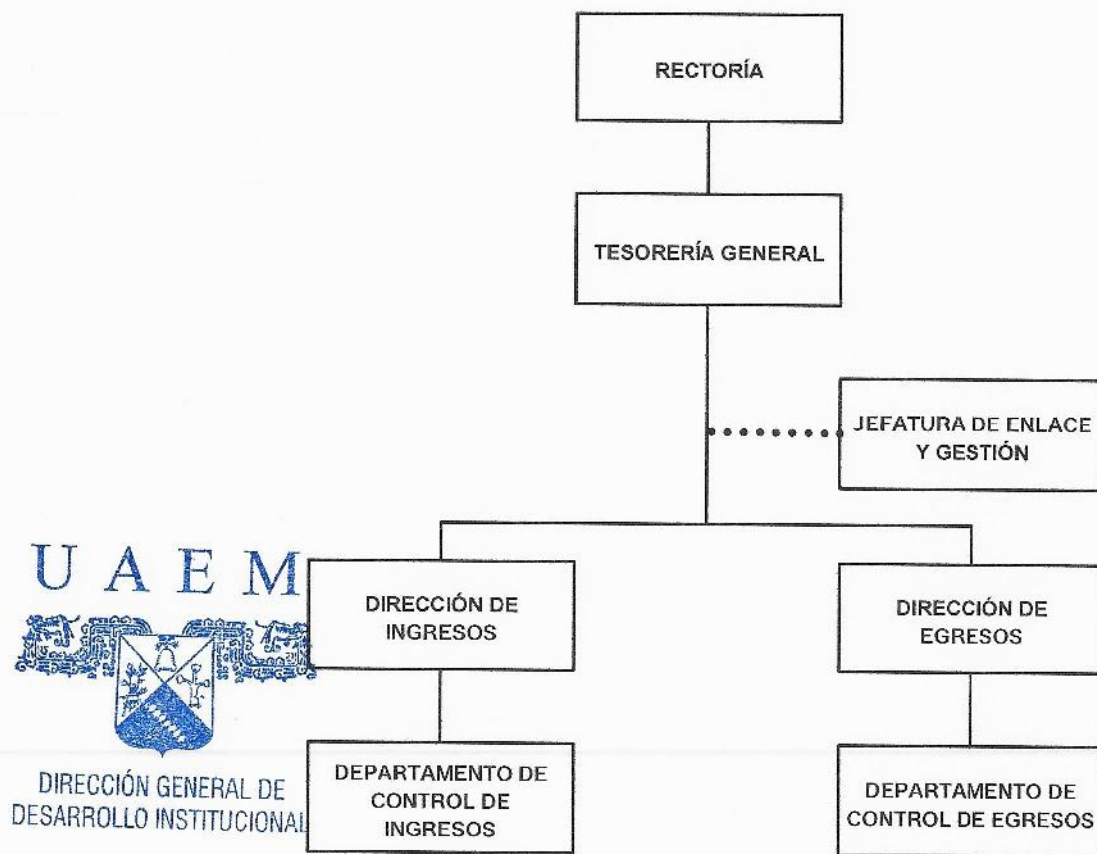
RECTORÍA

TESORERÍA GENERAL

JEFATURA DE ENLACE Y GESTIÓN

UAEM

DIRECCIÓN GENERAL DE DESARROLLO INSTITUCIONAL

DIRECCIÓN DE INGRESOS

DIRECCIÓN DE EGRESOS

DEPARTAMENTO DE CONTROL DE INGRESOS

DEPARTAMENTO DE CONTROL DE EGRESOS